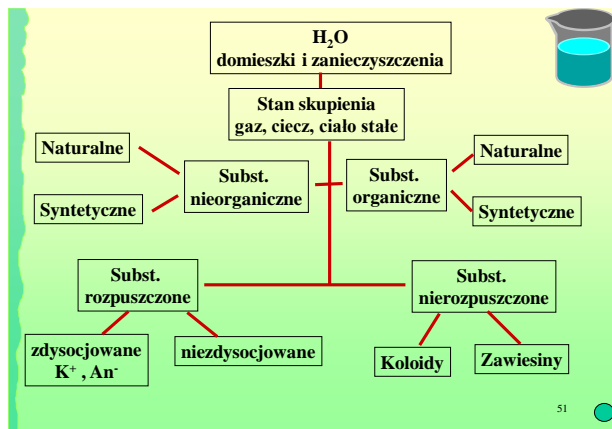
$H_2O$
domieszki i zanieczyszczenia

Stan skupienia
gaz, ciecz, ciało stałe

Naturalne

Syntetyczne

Subst.
nieorganiczne

Subst.
organiczne

Naturalne

Syntetyczne

Subst.
rozpuszczone

Subst.
nierozpuszczone

zdysocjowane
$K^+$ , $An^-$

niezdysocjowane

Koloidy

Zawiesiny

51